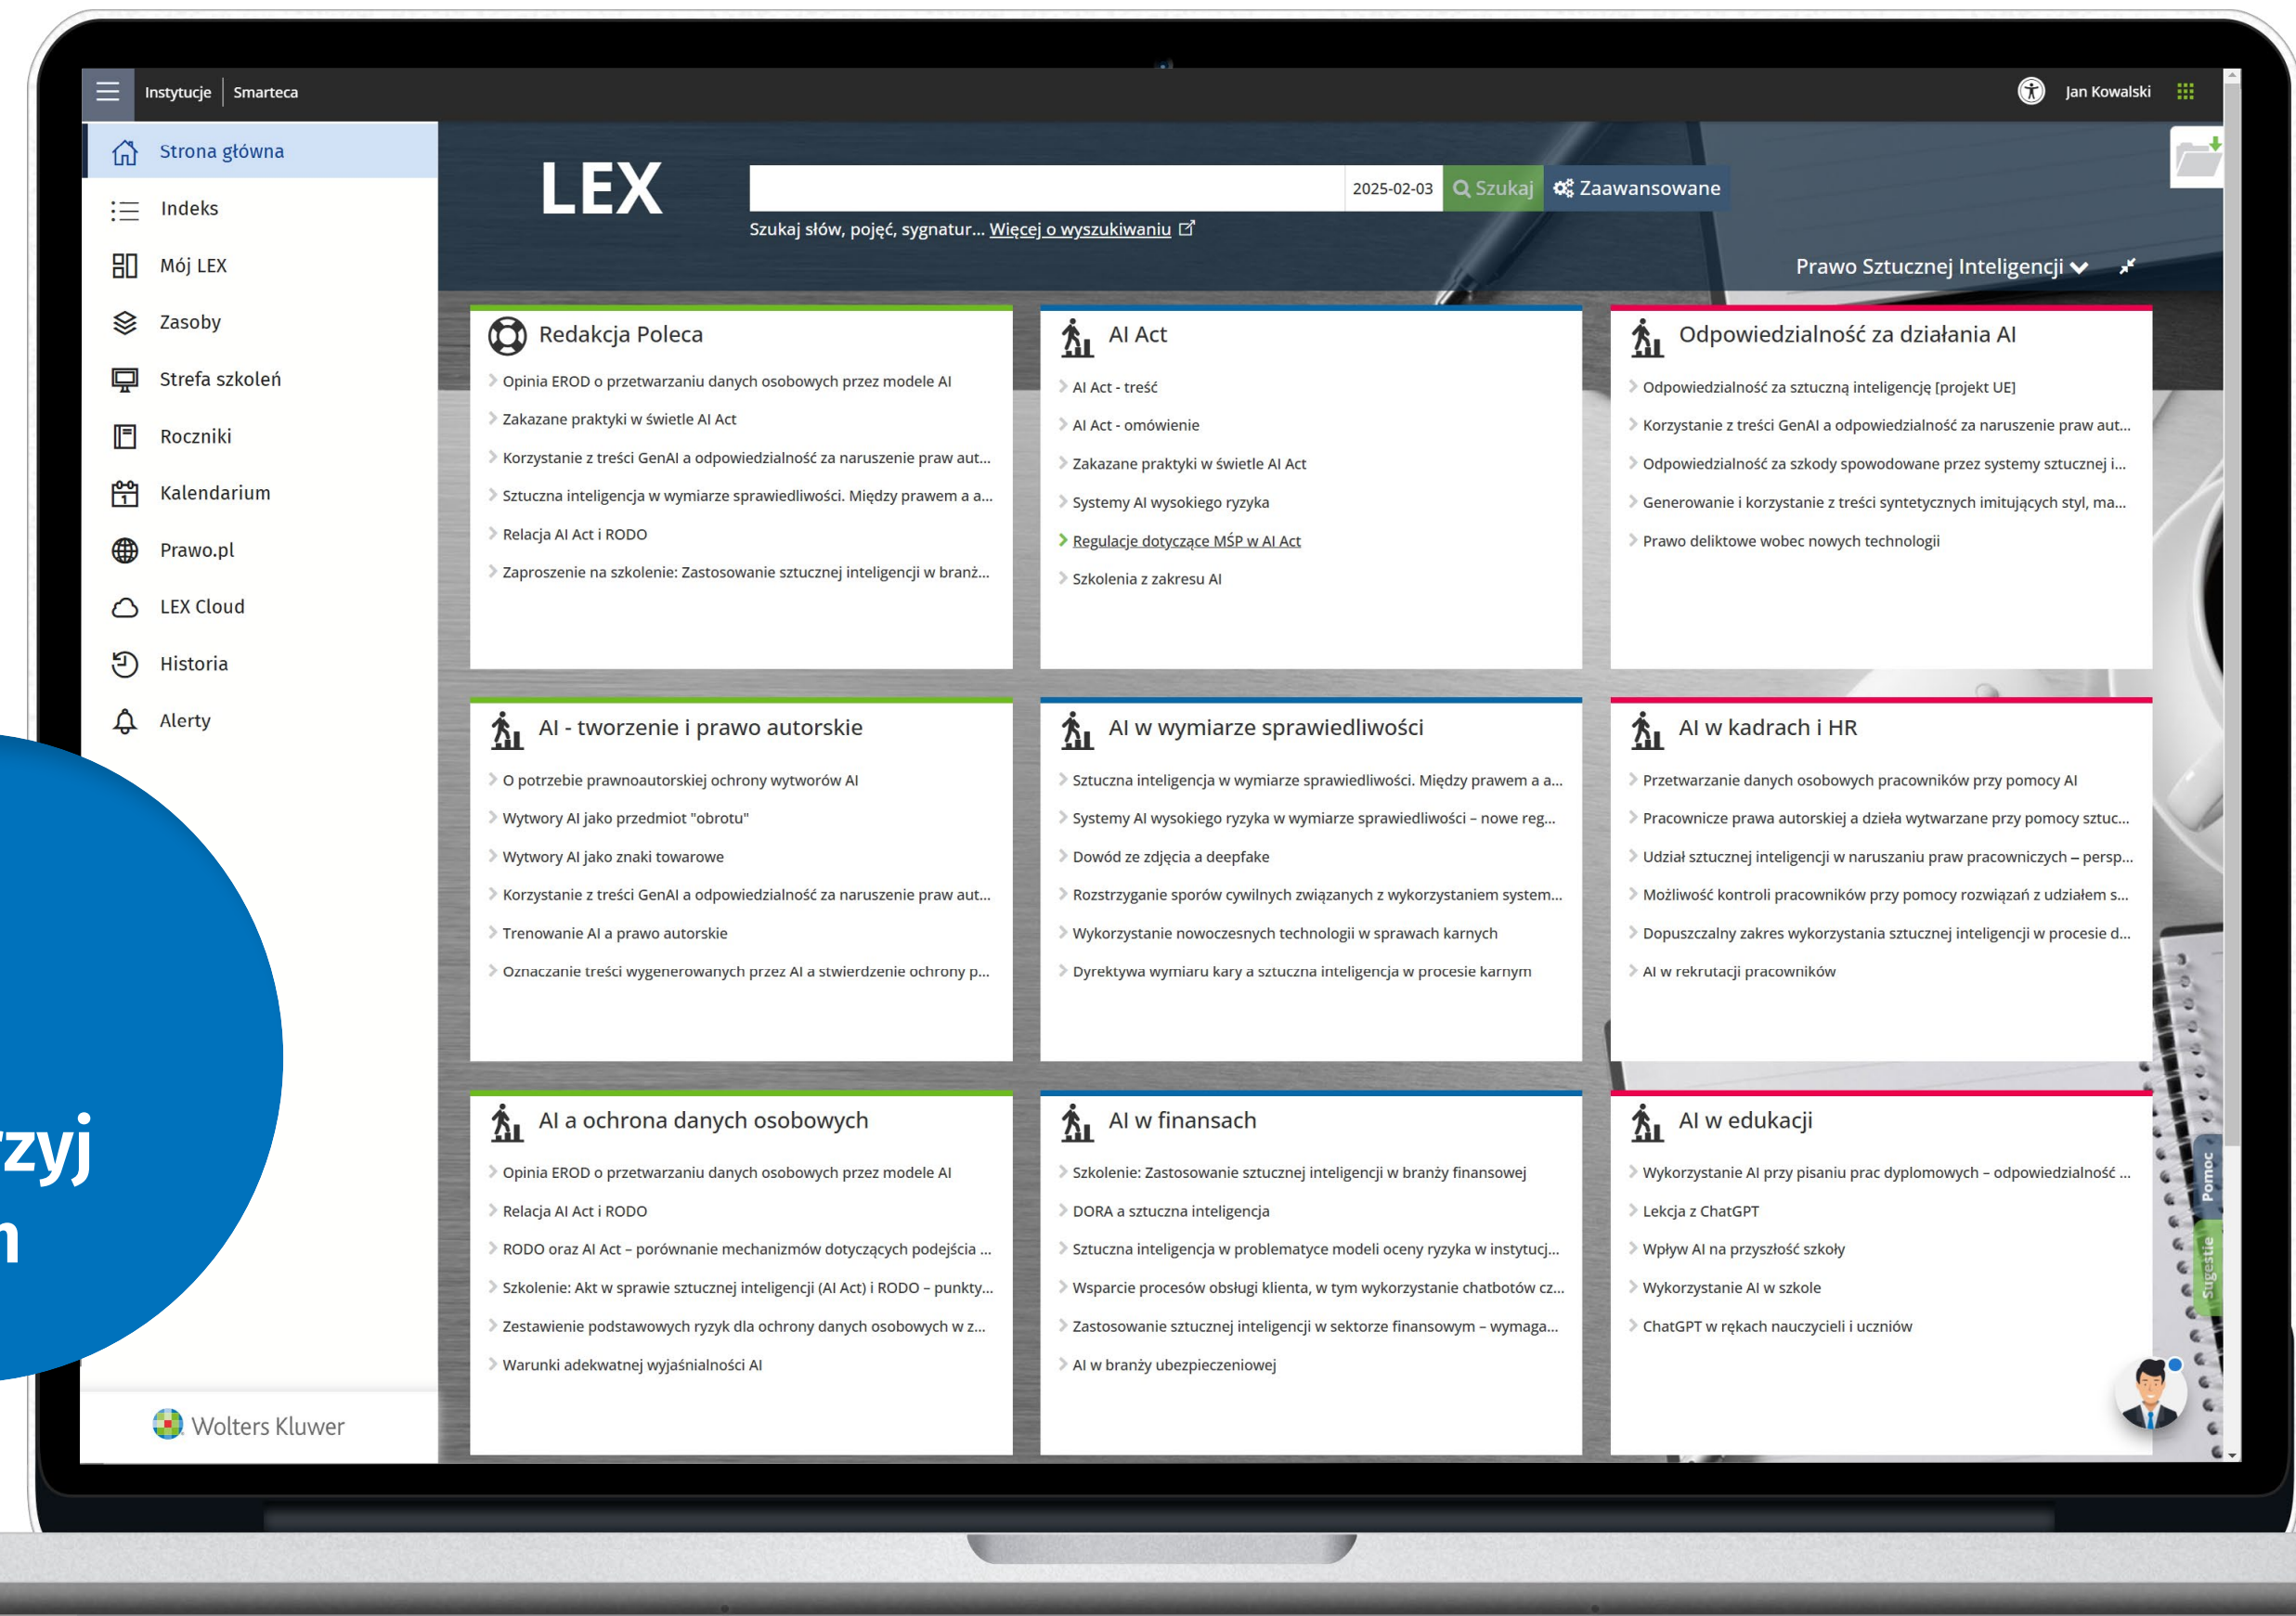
Instytucje | Smarteca

Jan Kowalski

Strona główna
Indeks
Mój LEX
Zasoby
Strefa szkoleń
Roczniki
Kalendarium
Prawo.pl
LEX Cloud
Historia
Alerty

Wolters Kluwer

LEX

2025-02-03 Szukaj Zaawansowane

Szukaj słów, pojęć, sygnatur... Więcej o wyszukiwaniu

Prawo Sztucznej Inteligencji

Redakcja Poleca
Opinia ERОD o przetwarzaniu danych osobowych przez modele AI
Zakazane praktyki w świetle AI Act
Korzystanie z treści GenAI a odpowiedzialność za naruszenie praw aut...
Sztuczna inteligencja w wymiarze sprawiedliwości. Między prawem a a...
Relacja AI Act i RODO
Zaproszenie na szkolenie: Zastosowanie sztucznej inteligencji w branż...

AI Act
AI Act - treść
AI Act - omówienie
Zakazane praktyki w świetle AI Act
Systemy AI wysokiego ryzyka
Regulacje dotyczące MŚP w AI Act
Szkolenia z zakresu AI

Odpowiedzialność za działania AI
Odpowiedzialność za sztuczną inteligencję [projekt UE]
Korzystanie z treści GenAI a odpowiedzialność za naruszenie praw aut...
Odpowiedzialność za szkody spowodowane przez systemy sztucznej i...
Generowanie i korzystanie z treści syntetycznych imitujących styl, ma...
Prawo deliktowe wobec nowych technologii

AI - tworzenie i prawo autorskie
O potrzebie prawnoautorskiej ochrony wytworów AI
Wytwory AI jako przedmiot "obrotu"
Wytwory AI jako znaki towarowe
Korzystanie z treści GenAI a odpowiedzialność za naruszenie praw aut...
Trenowanie AI a prawo autorskie
Oznaczanie treści wygenerowanych przez AI a stwierdzenie ochrony p...

AI w wymiarze sprawiedliwości
Sztuczna inteligencja w wymiarze sprawiedliwości. Między prawem a a...
Systemy AI wysokiego ryzyka w wymiarze sprawiedliwości – nowe reg...
Dowód ze zdjęcia a deepfake
Rozstrzyganie sporów cywilnych związanych z wykorzystaniem system...
Wykorzystanie nowoczesnych technologii w sprawach karnych
Dyrektywa wymiaru kary a sztuczna inteligencja w procesie karnym

AI w kadrach i HR
Przetwarzanie danych osobowych pracowników przy pomocy AI
Pracownicze prawa autorskiej a dzieła wytwarzane przy pomocy sztuc...
Udział sztucznej inteligencji w naruszaniu praw pracowniczych – persp...
Możliwość kontroli pracowników przy pomocy rozwiązań z udziałem s...
Dopuszczalny zakres wykorzystania sztucznej inteligencji w procesie d...
AI w rekrutacji pracowników

AI a ochrona danych osobowych
Opinia ERОD o przetwarzaniu danych osobowych przez modele AI
Relacja AI Act i RODO
RODO oraz AI Act – porównanie mechanizmów dotyczących podejścia ...
Szkolenie: Akt w sprawie sztucznej inteligencji (AI Act) i RODO – punkty...
Zestawienie podstawowych ryzyk dla ochrony danych osobowych w z...
Warunki adekwatnej wyjaśnialności AI

AI w finansach
Szkolenie: Zastosowanie sztucznej inteligencji w branży finansowej
DORA a sztuczna inteligencja
Sztuczna inteligencja w problematyce modeli oceny ryzyka w instytucj...
Wsparcie procesów obsługi klienta, w tym wykorzystanie chatbotów cz...
Zastosowanie sztucznej inteligencji w sektorze finansowym – wymaga...
AI w branży ubezpieczeniowej

AI w edukacji
Wykorzystanie AI przy pisaniu prac dyplomowych – odpowiedzialność ...
Lekcja z ChatGPT
Wpływ AI na przyszłość szkoły
Wykorzystanie AI w szkole
ChatGPT w rękach nauczycieli i uczniów

Pomoc
Sugestie

zyj
n